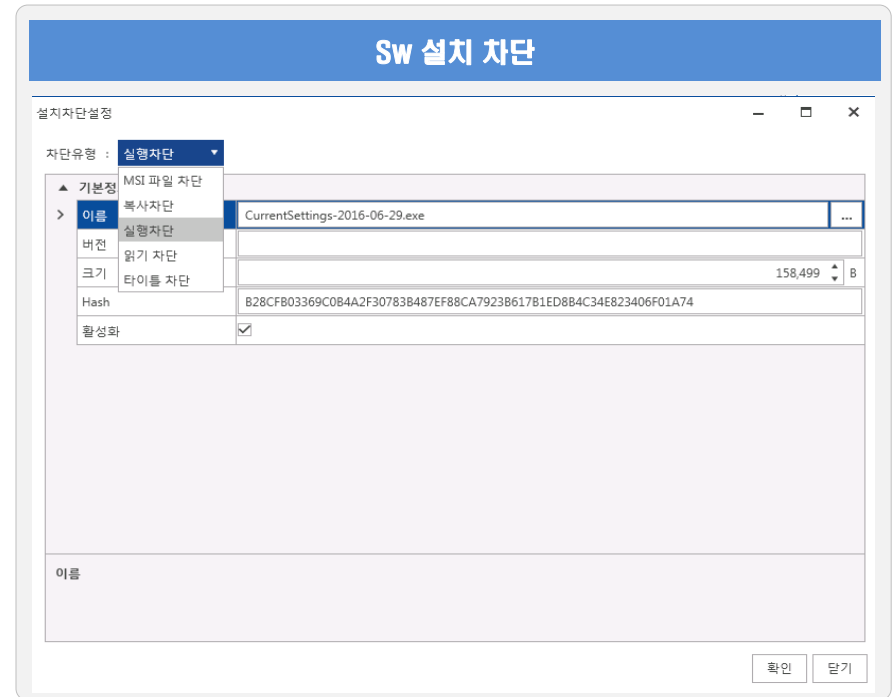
Sw 설치 차단

설치차단설정

차단유형 : 실행차단

MSI 파일 차단
복사차단
실행차단
읽기 차단
타이틀 차단

기본정

| 이름 | CurrentSettings-2016-06-29.exe |
|---|---|
| 버전 | |
| 크기 | 158,499 B |
| Hash | B28CFB03369C0B4A2F30783B487EF88CA7923B617B1ED8B4C34E823406F01A74 |
| 활성화 | ✓ |

이름

확인 닫기